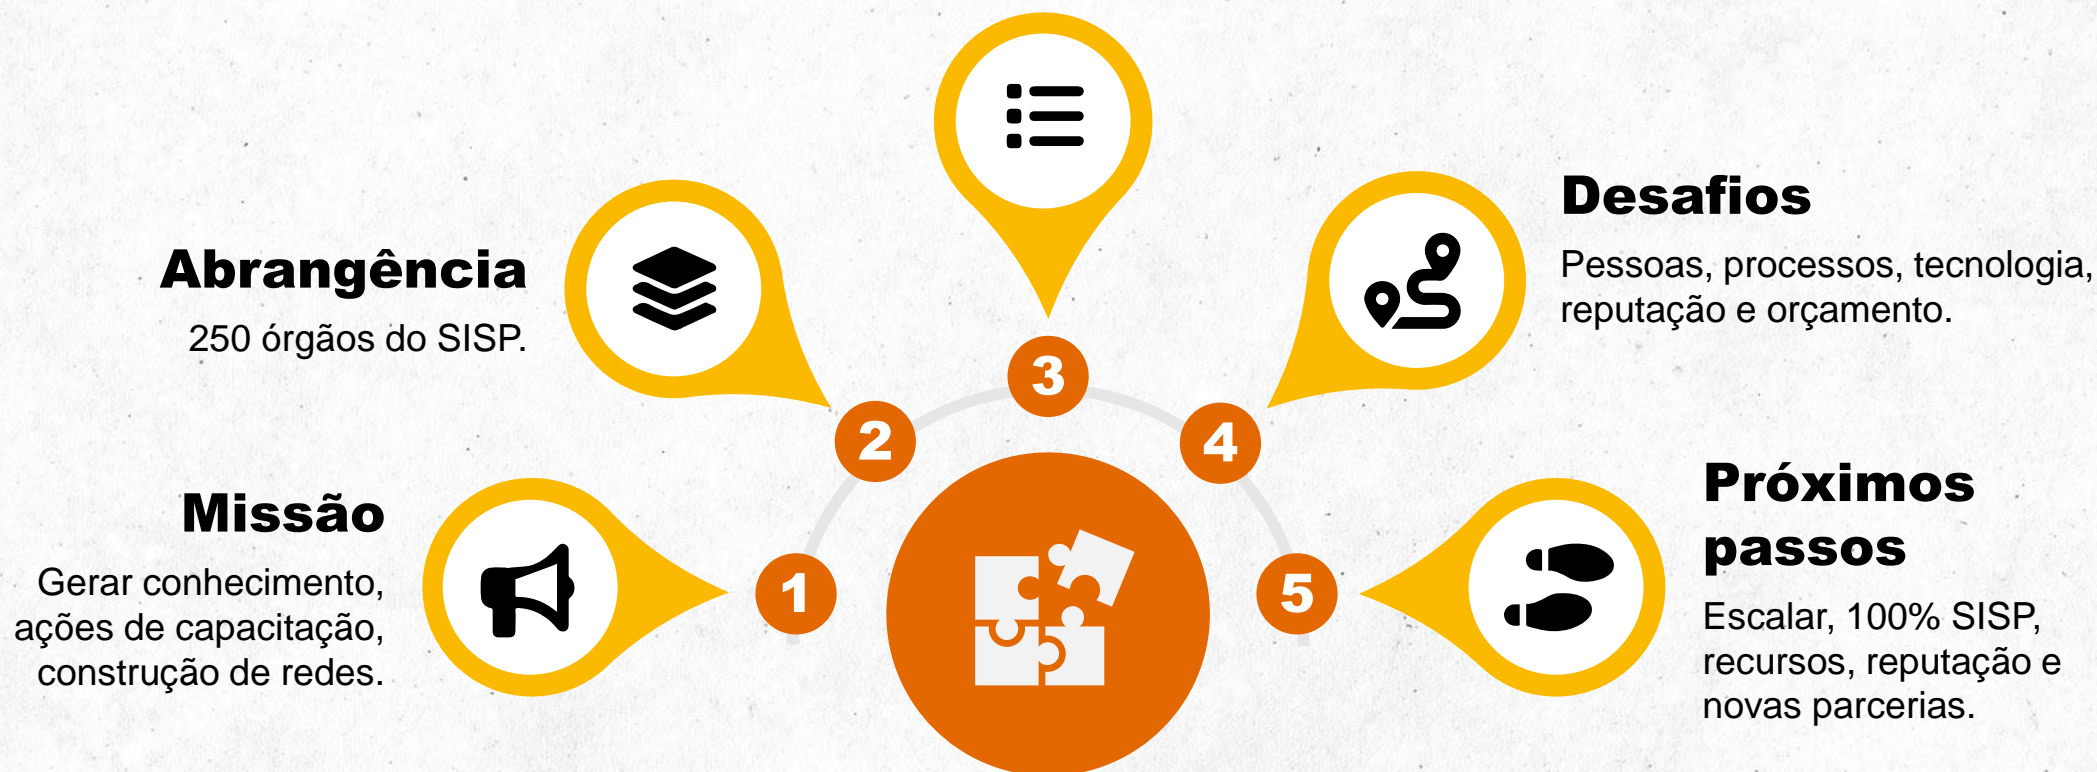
3

Abrangência

250 órgãos do SISP.

2

Desafios

Pessoas, processos, tecnologia, reputação e orçamento.

4

Missão

Gerar conhecimento, ações de capacitação, construção de redes.

1

5

Próximos passos

Escalar, 100% SISP, recursos, reputação e novas parcerias.